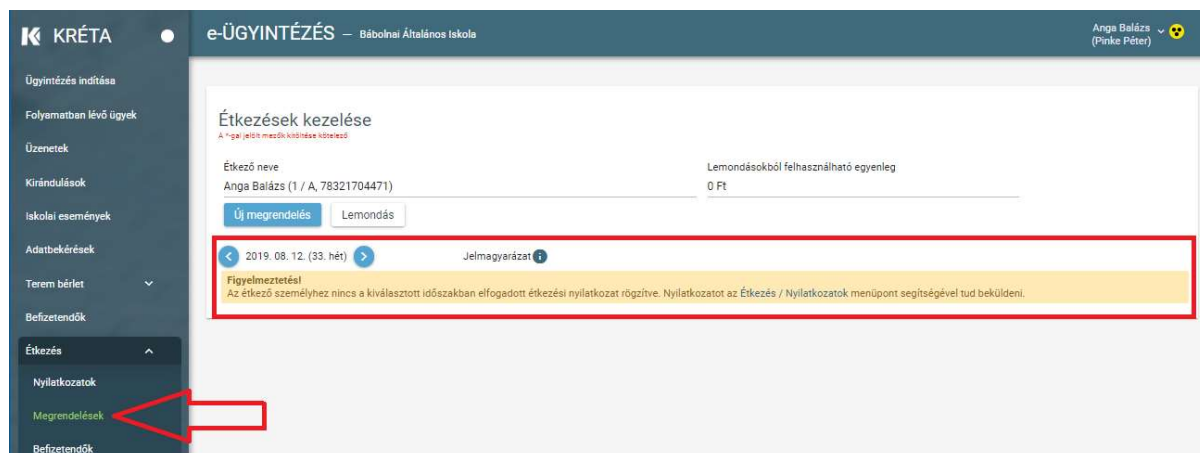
KRÉTA

e-ÜGYINTÉZÉS – Bábolnai Általános Iskola

Anga Balázs (Pinke Péter)

Ügyintézés indítása
Folyamatban lévő ügyek
Üzenetek
Kirándulások
Iskolai események
Adatbekérések
Terem bérlet
Befizetendők
Étkezés
Nyilatkozatok
Megrendelések
Befizetendők

Étkezések kezelése
A *-gal jelölt mezők kitöltése kötelező

Étkező neve
Anga Balázs (1 / A, 78321704471)

Lemondásokból felhasználható egyenleg
0 Ft

Új megrendelés
Lemondás

2019. 08. 12. (33. hét)
Jelmagyarázat

Figyelmeztetés!
Az étkező személyhez nincs a kiválasztott időszakban elfogadott étkezési nyilatkozat rögzítve. Nyilatkozatot az Étkezés / Nyilatkozatok menüpont segítségével tud beküldeni.